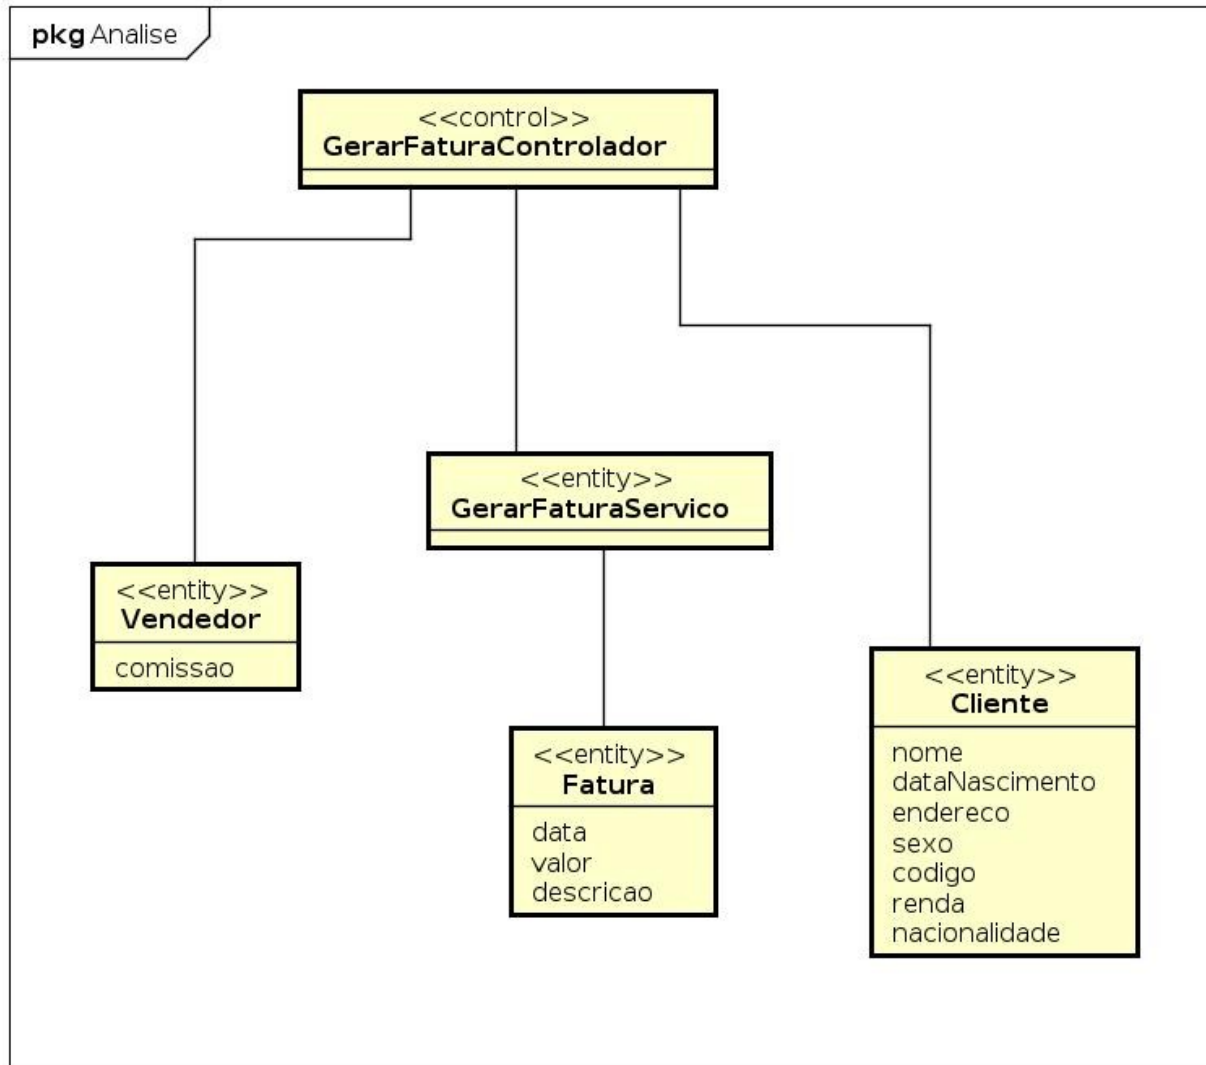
pkg Analise

<<control>>
GerarFaturaControlador

<<entity>>
GerarFaturaServico

<<entity>>
Vendedor
comissao

<<entity>>
Fatura
data
valor
descricao

<<entity>>
Cliente
nome
dataNascimento
endereco
sexo
codigo
renda
nacionalidade